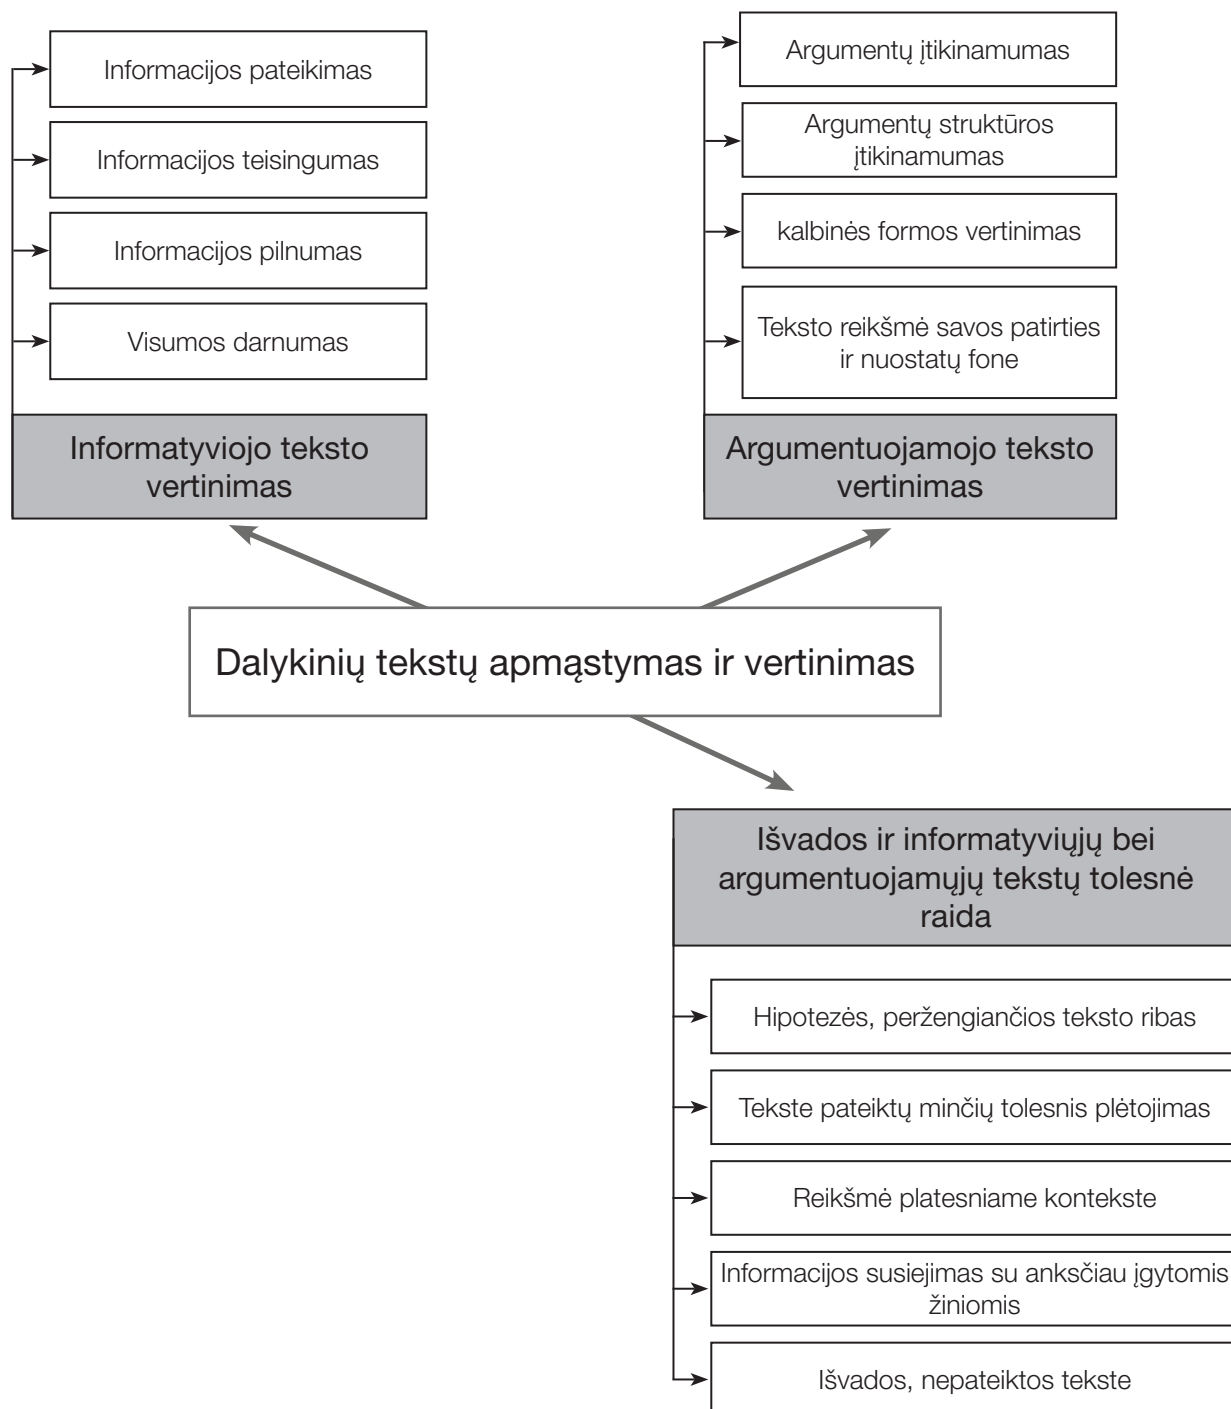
Informacijos pateikimas

Informacijos teisingumas

Informacijos pilnumas

Visumos darnumas

Informatyviojo teksto vertinimas

Argumentų įtikinamumas

Argumentų struktūros įtikinamumas

kalbinės formos vertinimas

Teksto reikšmė savos patirties ir nuostatų fone

Argumentuojamojo teksto vertinimas

Dalykinių tekstų apmąstymas ir vertinimas

Išvados ir informatyviųjų bei argumentuojamųjų tekstų tolesnė raida

Hipotezės, peržengiančios teksto ribas

Tekste pateiktų minčių tolesnis plėtojimas

Reikšmė platesniame kontekste

Informacijos susiejimas su anksčiau įgytomis žiniomis

Išvados, nepateiktos tekste